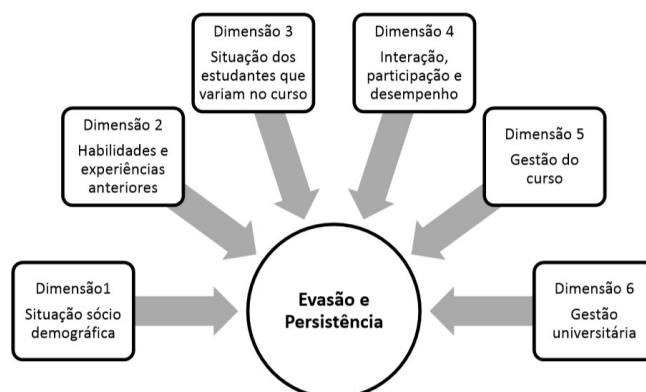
Dimensão 3
Situação dos estudantes que variam no curso

Dimensão 4
Interação, participação e desempenho

Dimensão 2
Habilidades e experiências anteriores

Dimensão 5
Gestão do curso

Dimensão1
Situação sócio demográfica

Evasão e Persistência

Dimensão 6
Gestão universitária